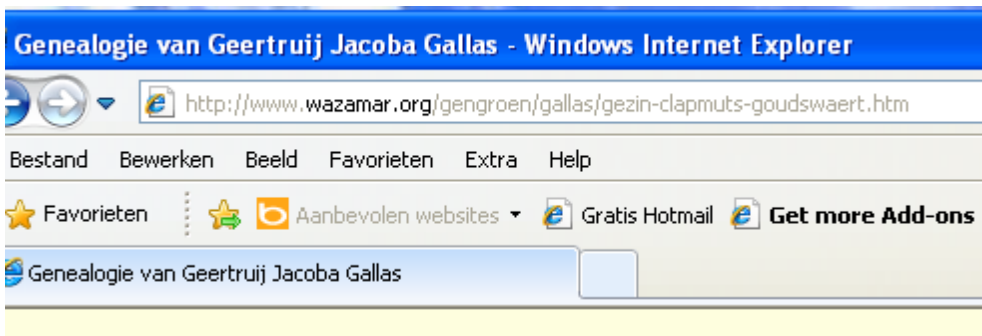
Genealogie van Geertruij Jacoba Gallas - Windows Internet Explorer

http://www.wazamar.org/gengroen/gallas/gezin-clapmuts-goudswaert.htm

Bestand Bewerken Beeld Favorieten Extra Help

Favorieten Aanbevolen websites Gratis Hotmail Get more Add-ons

Genealogie van Geertruij Jacoba Gallas